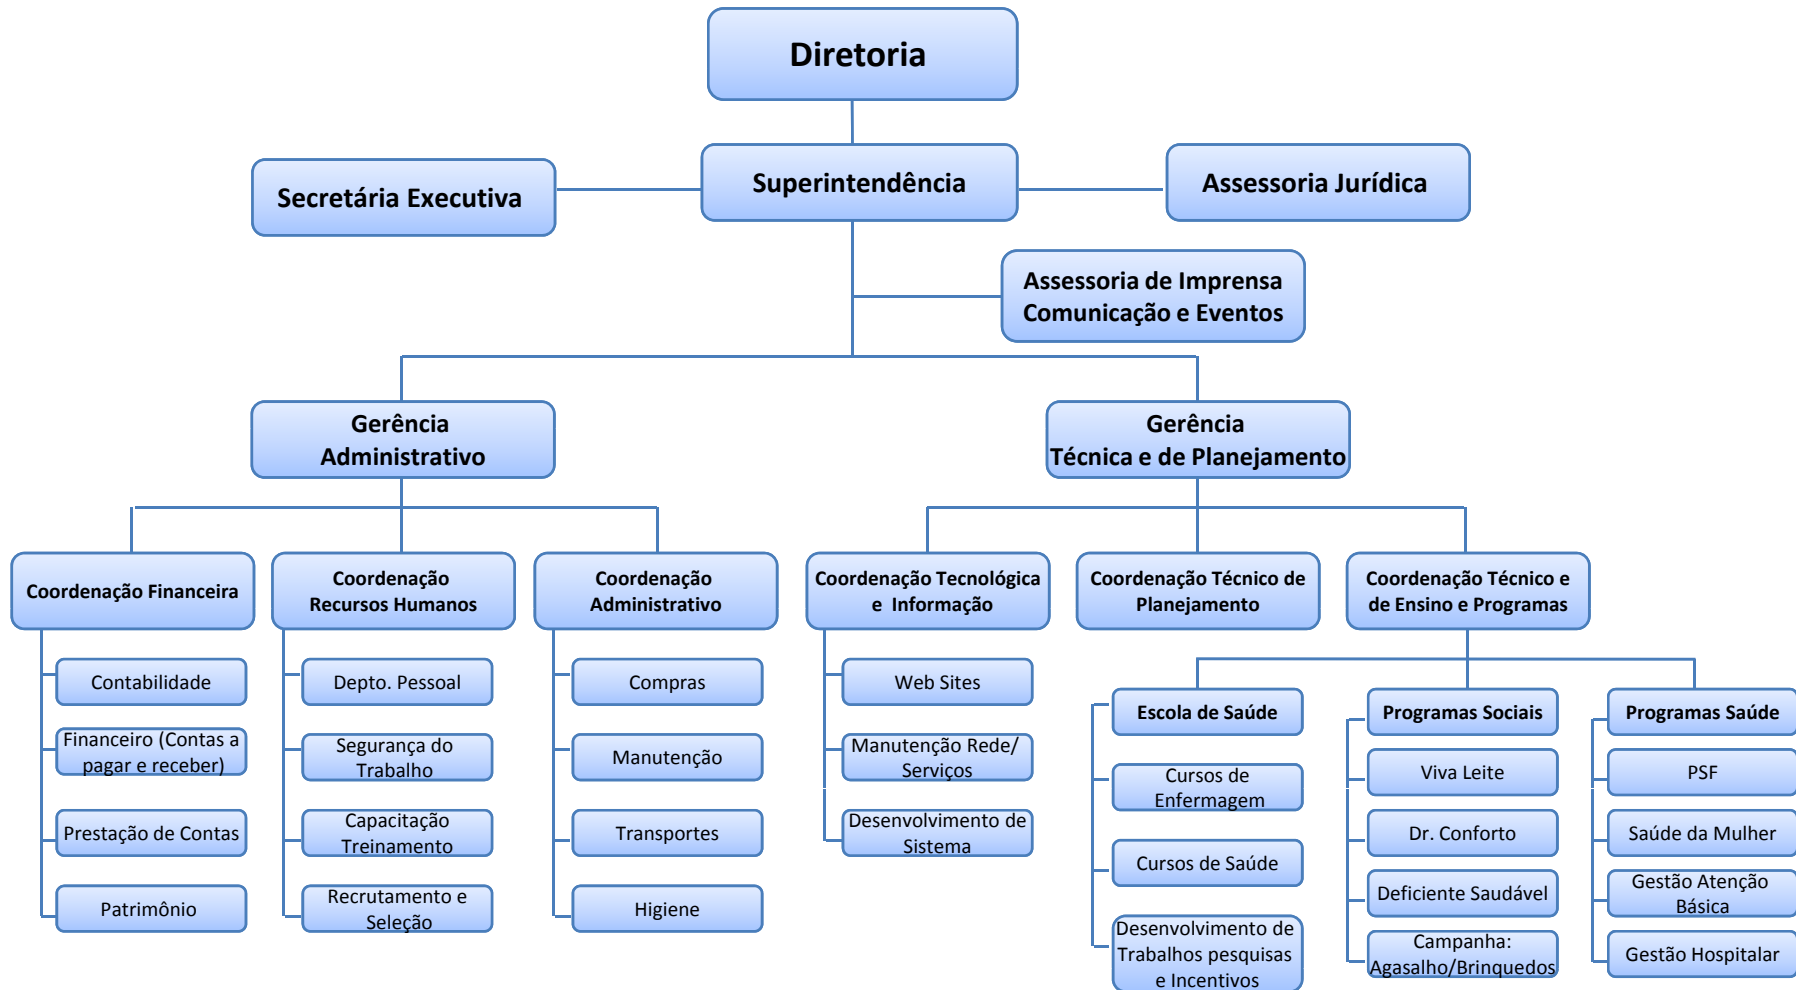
Diretoria

Secretária Executiva

Superintendência

Assessoria Jurídica

Assessoria de Imprensa Comunicação e Eventos

Gerência Administrativo

Gerência Técnica e de Planejamento

Coordenação Financeira

Contabilidade

Financeiro (Contas a pagar e receber)

Prestação de Contas

Patrimônio

Coordenação Recursos Humanos

Depto. Pessoal

Segurança do Trabalho

Capacitação Treinamento

Recrutamento e Seleção

Coordenação Administrativo

Compras

Manutenção

Transportes

Higiene

Coordenação Tecnológica e Informação

Web Sites

Manutenção Rede/ Serviços

Desenvolvimento de Sistema

Coordenação Técnico de Planejamento

Coordenação Técnico e de Ensino e Programas

Escola de Saúde

Cursos de Enfermagem

Cursos de Saúde

Desenvolvimento de Trabalhos pesquisas e Incentivos

Programas Sociais

Viva Leite

Dr. Conforto

Deficiente Saudável

Campanha: Agasalho/Brinquedos

Programas Saúde

PSF

Saúde da Mulher

Gestão Atenção Básica

Gestão Hospitalar